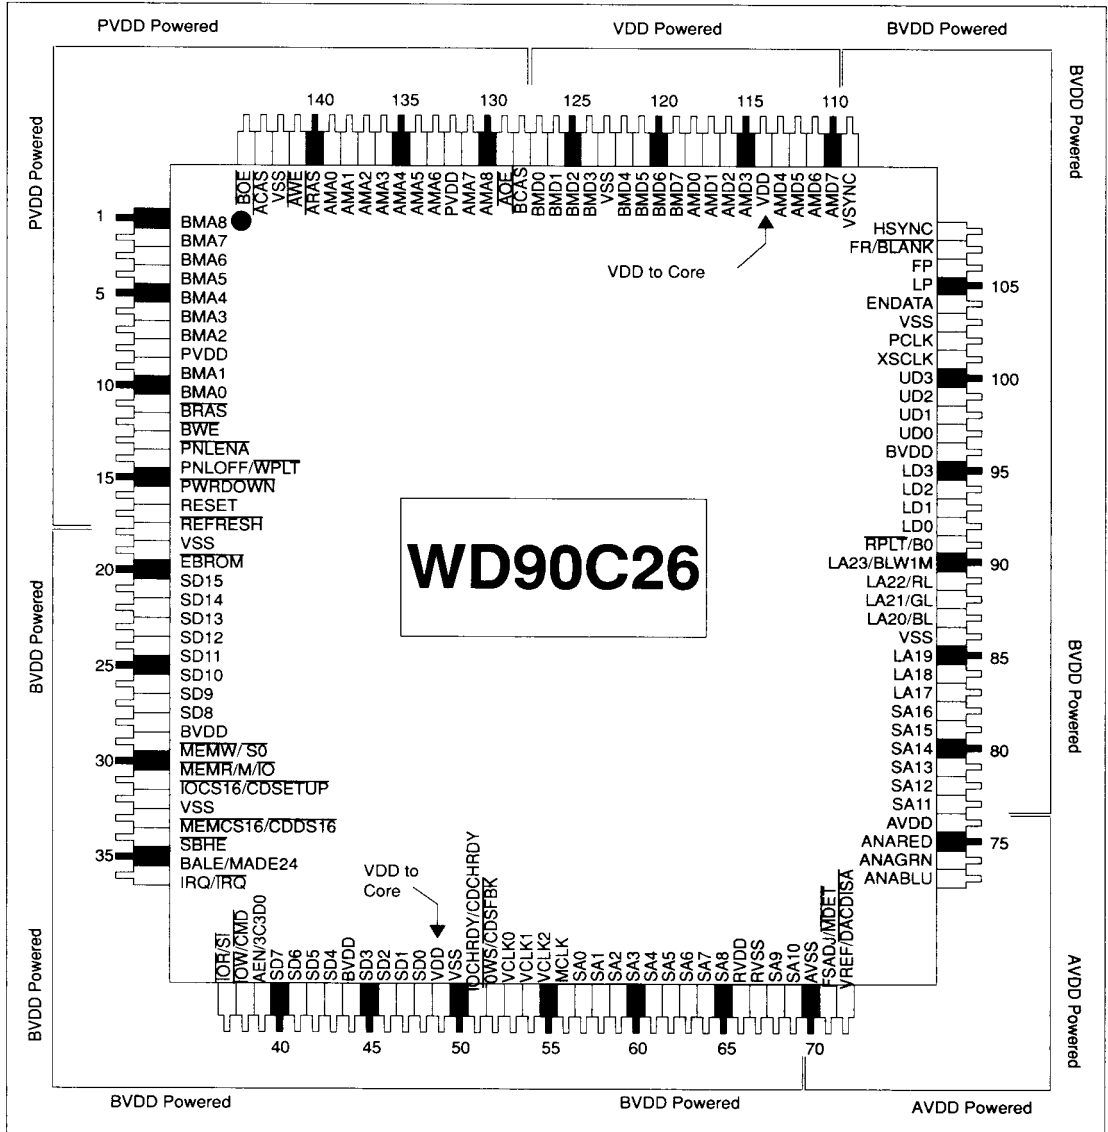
PVDD Powered

VDD Powered

BVDD Powered

BVDD Powered

PVDD Powered

140 135 130 125 120 115 110

$\overline{BOE}$
$\overline{ACAS}$
VSS
$\overline{AWE}$
$\overline{ARAS}$
AMA0
AMA1
AMA2
AMA3
AMA4
AMA5
AMA6
PVDD
AMA7
AMA8
$\overline{AOE}$
$\overline{BCAS}$
BMD0
BMD1
BMD2
BMD3
VSS
BMD4
BMD5
BMD6
BMD7
AMD0
AMD1
AMD2
AMD3
VDD
AMD4
AMD5
AMD6
AMD7
VSYNC

VDD to Core

1 BMA8
BMA7
BMA6
BMA5
5 BMA4
BMA3
BMA2
PVDD
BMA1
10 BMA0
$\overline{BRAS}$
$\overline{BWE}$
$\overline{PNLENA}$
PNLOFF/$\overline{WPLT}$
15 $\overline{PWRDOWN}$
RESET
$\overline{REFRESH}$
VSS
$\overline{EBROM}$
20 SD15
SD14
SD13
SD12
SD11
25 SD10
SD9
SD8
BVDD
$\overline{MEMW}$/ $\overline{S0}$
30 $\overline{MEMR}$/M/$\overline{IO}$
$\overline{IOCS16}$/CDSETUP
VSS
$\overline{MEMCS16}$/$\overline{CDDS16}$
$\overline{SBHE}$
35 BALE/MADE24
IRQ/$\overline{IRQ}$

HSYNC
FR/$\overline{BLANK}$
FP
LP 105
ENDATA
VSS
PCLK
XSCLK
UD3 100
UD2
UD1
UD0
BVDD
LD3 95
LD2
LD1
LD0
$\overline{RPLT}$/B0
LA23/$\overline{BLW1M}$ 90
LA22/RL
LA21/GL
LA20/BL
VSS
LA19 85
LA18
LA17
SA16
SA15
SA14 80
SA13
SA12
SA11
AVDD
ANARED 75
ANAGRN
ANABLU

WD90C26

BVDD Powered

BVDD Powered

VDD to Core

$\overline{IOR}$/$\overline{SI}$
$\overline{IOW}$/$\overline{CMD}$
AEN/3C3D0
SD7
SD6
SD5
SD4
BVDD
SD3
SD2
SD1
SD0
VDD
VSS
IOCHRDY/CDCHRDY
$\overline{0WS}$/$\overline{CDSFBK}$
VCLK0
VCLK1
VCLK2
MCLK
SA0
SA1
SA2
SA3
SA4
SA5
SA6
SA7
SA8
RVDD
RVSS
SA9
SA10
AVSS
FSADJ/$\overline{MDET}$
VREF/$\overline{DACDISA}$

40 45 50 55 60 65 70

BVDD Powered

AVDD Powered

BVDD Powered

BVDD Powered

AVDD Powered